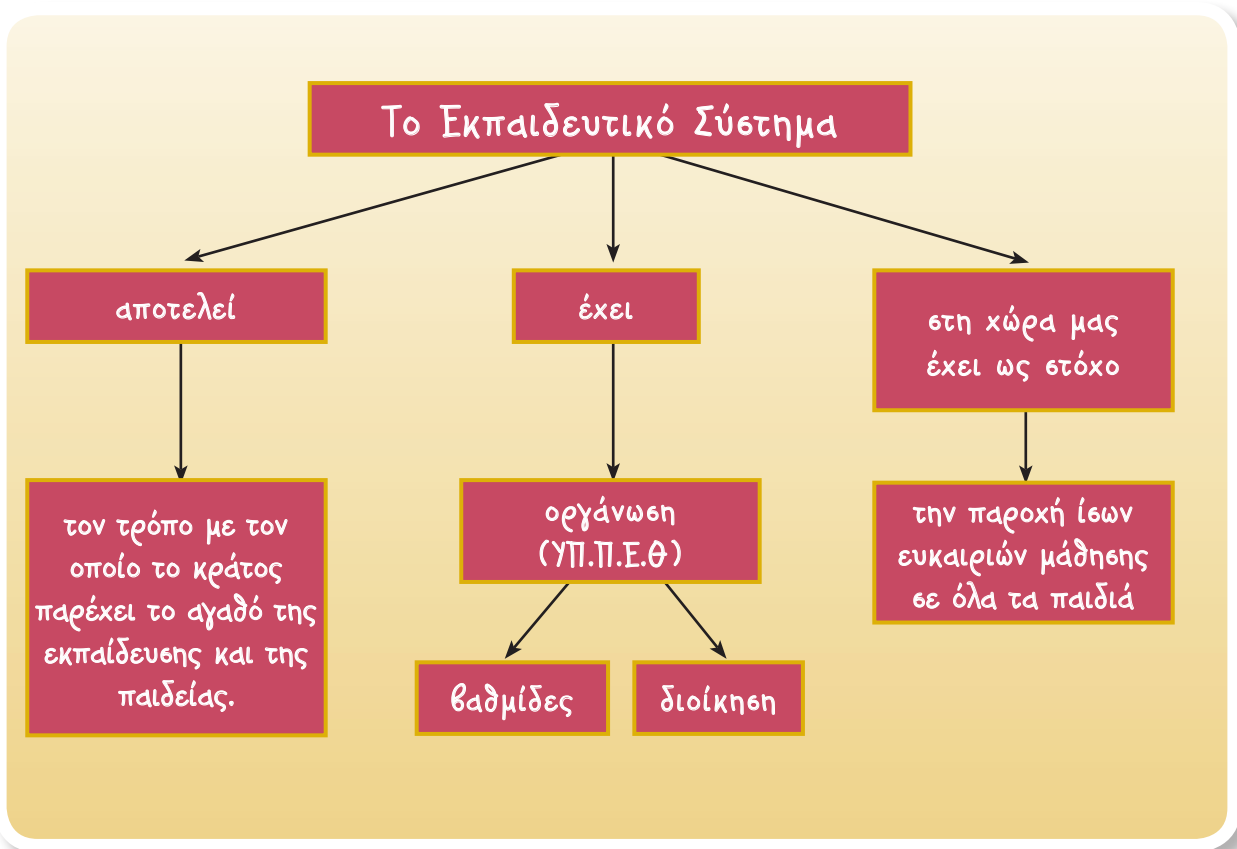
Το Εκπαιδευτικό Σύστημα

αποτελεί

τον τρόπο με τον οποίο το κράτος παρέχει το αγαθό της εκπαίδευσης και της παιδείας.

έχει

οργάνωση (ΥΠ.Π.Ε.Θ)

βαθμίδες

διοίκηση

στη χώρα μας έχει ως στόχο

την παροχή ίσων ευκαιριών μάθησης σε όλα τα παιδιά